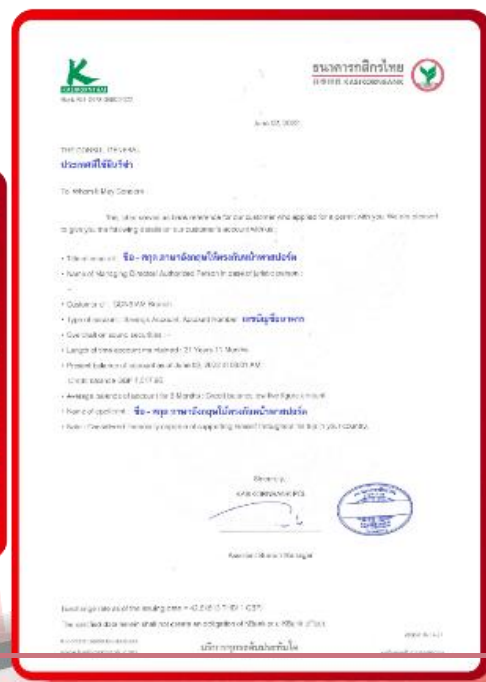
ธนาคารกสิกรไทย
KASIKORNBANK

June 07, 2022

THE CONSUL GENERAL
ประเทศที่ใช้ยื่นวีซ่า

To Whom It May Concern:

This letter serves as bank reference for our customer who applied for a permit with you. We are pleased to give you the following details of our customer's account as follows:

• Title of account: ชื่อ - สกุล ภาษาอังกฤษให้ตรงกับหน้าพาสปอร์ต
• Name of Managing Director/ Authorized Person (in case of juristic person):
• Customer of: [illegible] Branch
• Type of account: Savings Account, Account Number: เลขบัญชีธนาคาร
• Overdraft or sound securities: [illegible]
• Length of time account maintained: 21 Years 11 Months
• Present balance of account as at June 03, 2022 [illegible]
Credit balance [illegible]
• Average balance of account (for 3 Months): Credit balance, the five figures amount
• Name of applicant: ชื่อ - สกุล ภาษาอังกฤษให้ตรงกับหน้าพาสปอร์ต
• Note: Considered financially capable and supporting himself throughout the trip in your country.

Sincerely,
KASIKORNBANK PCL

Assistant Branch Manager

Exchange rate of the issuing date = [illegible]
The specified data herein shall not create an obligation of KBank or a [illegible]

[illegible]
บริการธุรกรรมต่างประเทศ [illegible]